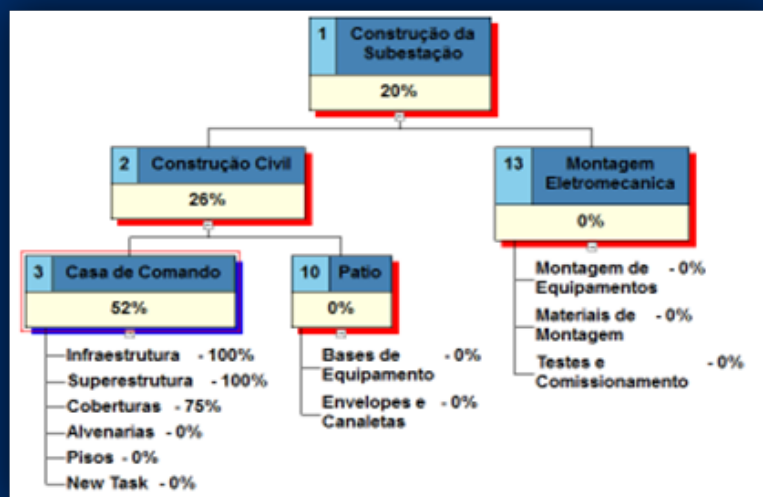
1 Construção da Subestação

20%

2 Construção Civil

26%

13 Montagem Eletromecanica

0%

3 Casa de Comando

52%

10 Patio

0%

Infraestrutura - 100%
Superestrutura - 100%
Coberturas - 75%
Alvenarias - 0%
Pisos - 0%
New Task - 0%

Bases de Equipamento - 0%
Envelopes e Canaletas - 0%

Montagem de Equipamentos - 0%
Materiais de Montagem - 0%
Testes e Comissionamento - 0%